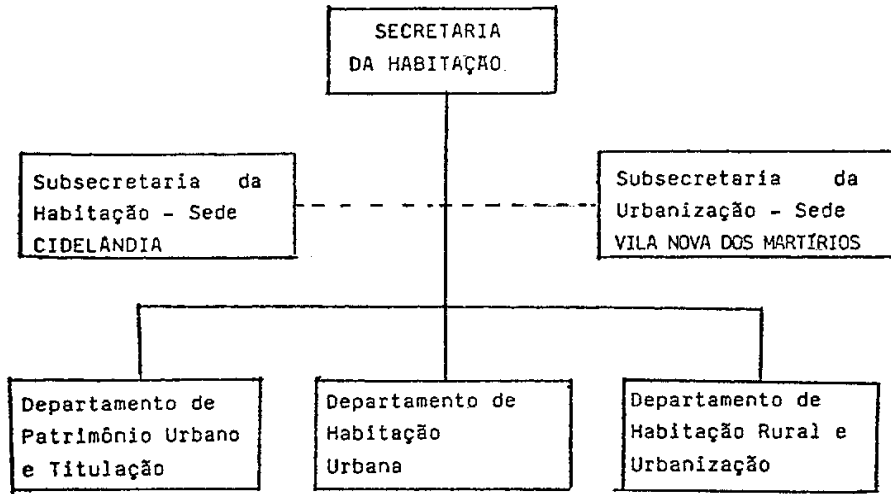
SECRETARIA
DA HABITAÇÃO

Subsecretaria da Habitação - Sede CIDELÂNDIA

Subsecretaria da Urbanização - Sede VILA NOVA DOS MARTÍRIOS

Departamento de Patrimônio Urbano e Titulação

Departamento de Habitação Urbana

Departamento de Habitação Rural e Urbanização